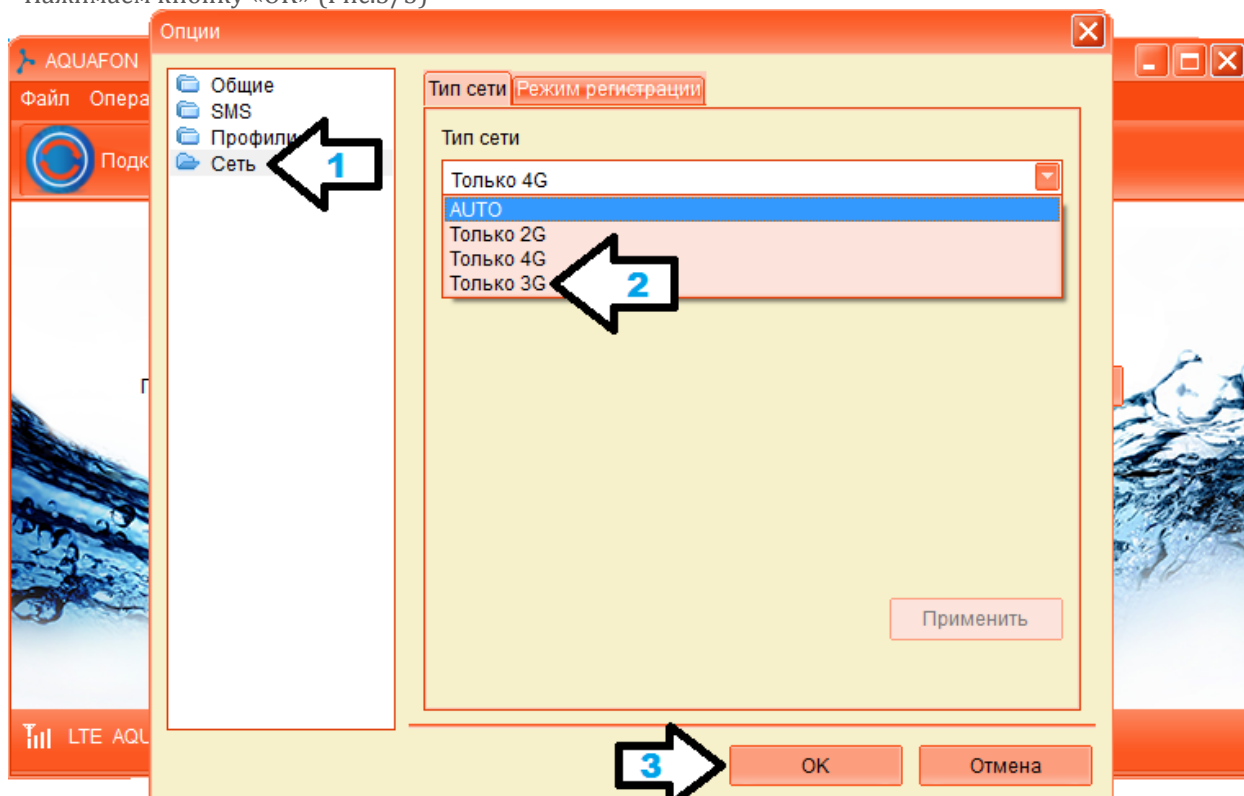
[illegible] кнопку «ОК» (Рис.3, 3)

AQUAFON

Файл Опера

Подк

Г

LTE AQU

Опции

Общие
SMS
Профили
Сеть

1

Тип сети
Режим регистрации

Тип сети

Только 4G

AUTO
Только 2G
Только 4G
Только 3G

2

Применить

3

OK
Отмена